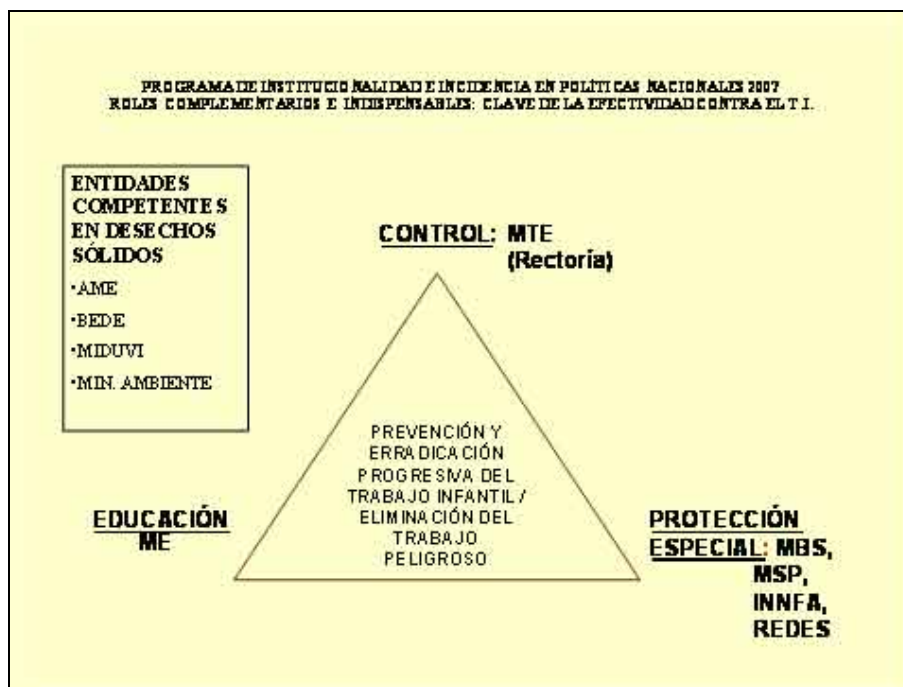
PROGRAMA DE INSTITUCIONALIDAD E INCIDENCIA EN POLÍTICAS NACIONALES 2007
ROLES COMPLEMENTARIOS E INDISPENSABLES: CLAVE DE LA EFECTIVIDAD CONTRA EL T.I.

ENTIDADES COMPETENTES EN DESECHOS SÓLIDOS
•AME
•BEDE
•MIDUVI
•MIN. AMBIENTE

CONTROL: MTE (Rectoría)

PREVENCIÓN Y ERRADICACIÓN PROGRESIVA DEL TRABAJO INFANTIL / ELIMINACIÓN DEL TRABAJO PELIGROSO

EDUCACIÓN ME

PROTECCIÓN ESPECIAL: MBS, MSP, INNFA, REDES